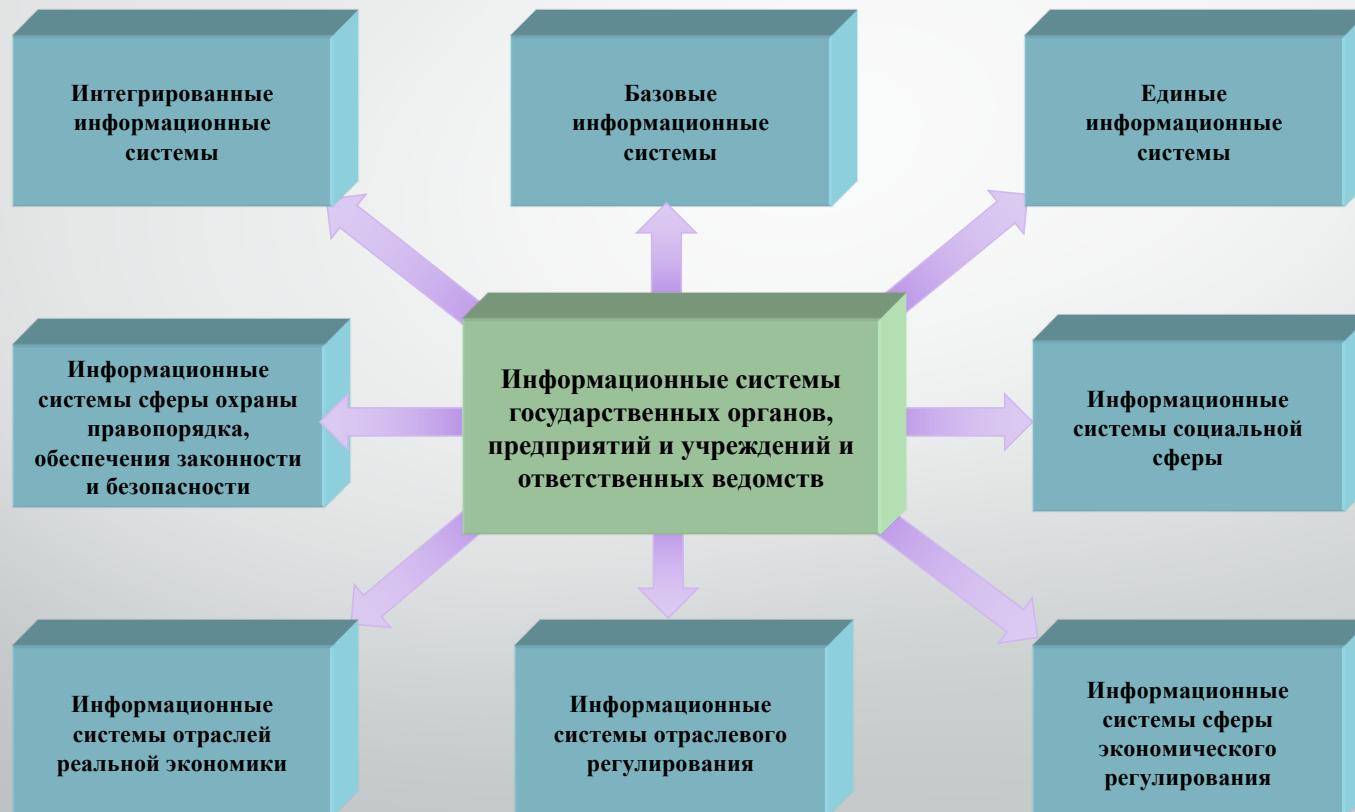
Интегрированные информационные системы

Базовые информационные системы

Единые информационные системы

Информационные системы сферы охраны правопорядка, обеспечения законности и безопасности

Информационные системы государственных органов, предприятий и учреждений и ответственных ведомств

Информационные системы социальной сферы

Информационные системы отраслей реальной экономики

Информационные системы отраслевого регулирования

Информационные системы сферы экономического регулирования